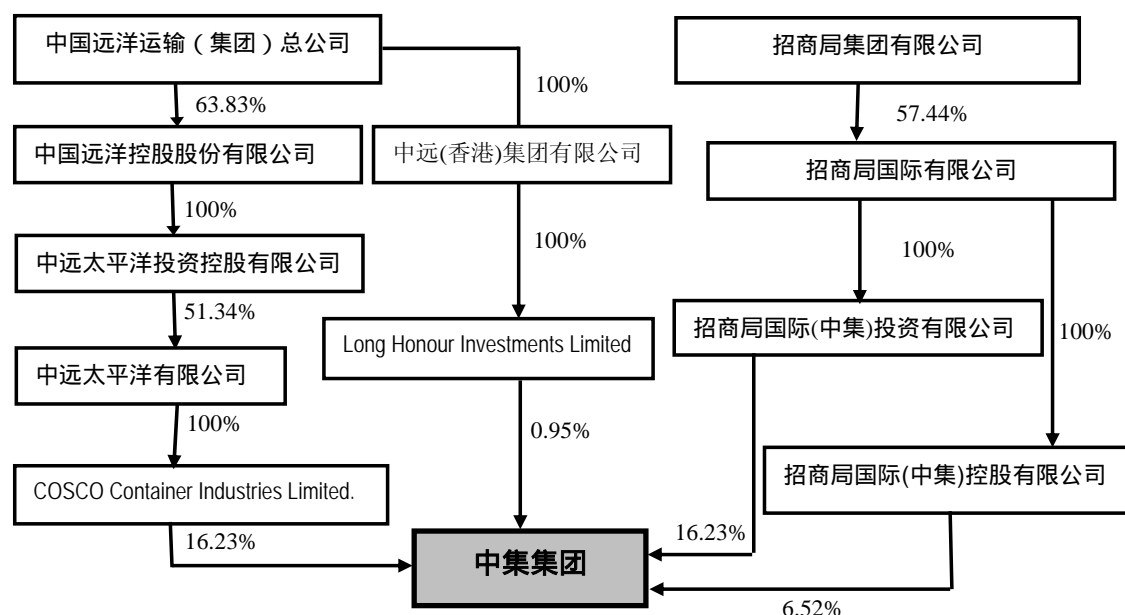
中国远洋运输（集团）总公司

100%

招商局集团有限公司

63.83%

57.44%

中国远洋控股股份有限公司

中远(香港)集团有限公司

招商局国际有限公司

100%

100%

100%

中远太平洋投资控股有限公司

51.34%

Long Honour Investments Limited

招商局国际(中集)投资有限公司

100%

中远太平洋有限公司

100%

0.95%

COSCO Container Industries Limited.

招商局国际(中集)控股有限公司

16.23%

16.23%

中集集团

6.52%